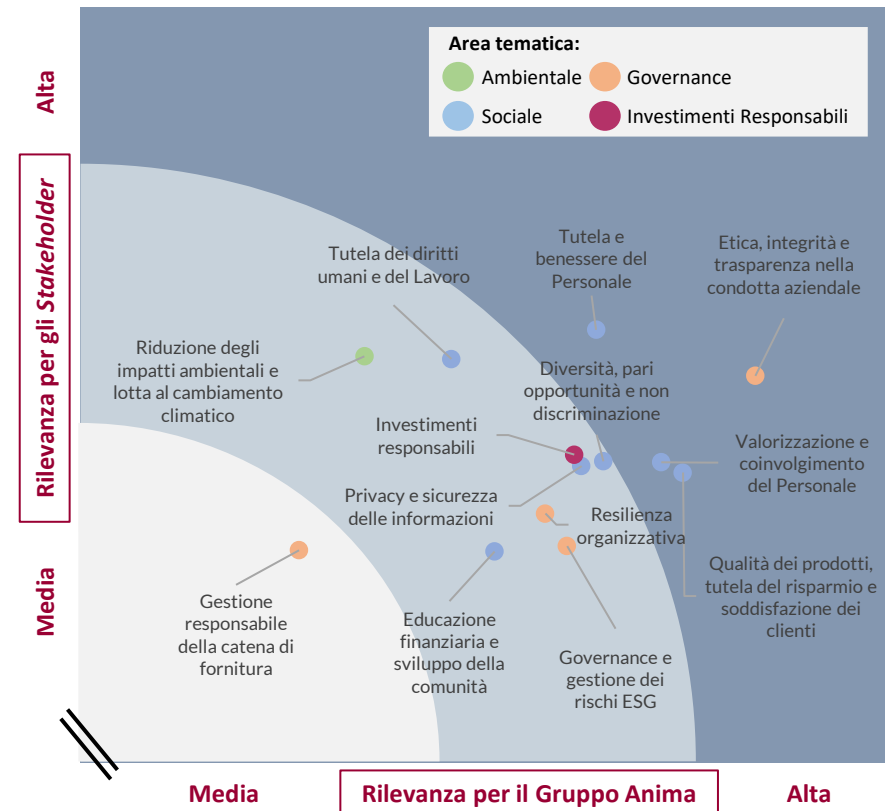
Area tematica:
Ambientale
Governance
Sociale
Investimenti Responsabili

Alta
Rilevanza per gli Stakeholder
Media

Tutela dei diritti umani e del Lavoro

Tutela e benessere del Personale

Etica, integrità e trasparenza nella condotta aziendale

Riduzione degli impatti ambientali e lotta al cambiamento climatico

Diversità, pari opportunità e non discriminazione

Investimenti responsabili

Valorizzazione e coinvolgimento del Personale

Privacy e sicurezza delle informazioni

Resilienza organizzativa

Qualità dei prodotti, tutela del risparmio e soddisfazione dei clienti

Gestione responsabile della catena di fornitura

Educazione finanziaria e sviluppo della comunità

Governance e gestione dei rischi ESG

Media
Rilevanza per il Gruppo Anima
Alta